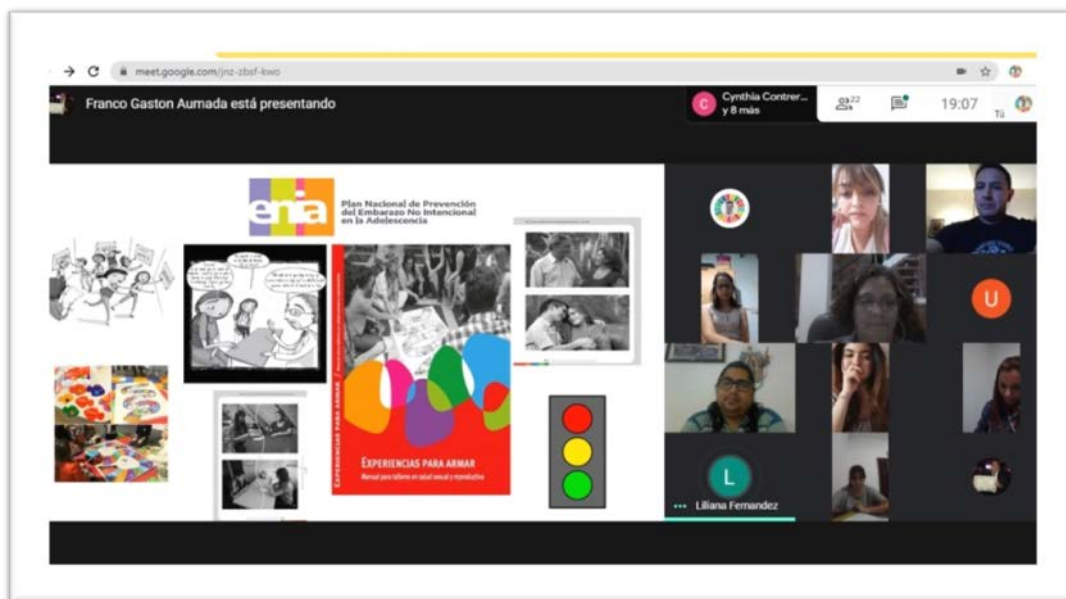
meet.google.com/jnz-zbsf-kwo

Franco Gaston Aumada está presentando

C Cynthia Contrer... y 8 más

22

19:07

Tú

enia

Plan Nacional de Prevención del Embarazo No Intencional en la Adolescencia

EXPERIENCIAS PARA ARMAR

Manual para talleres en salud sexual y reproductiva

EXPERIENCIAS PARA ARMAR

U

L

Liliana Fernandez